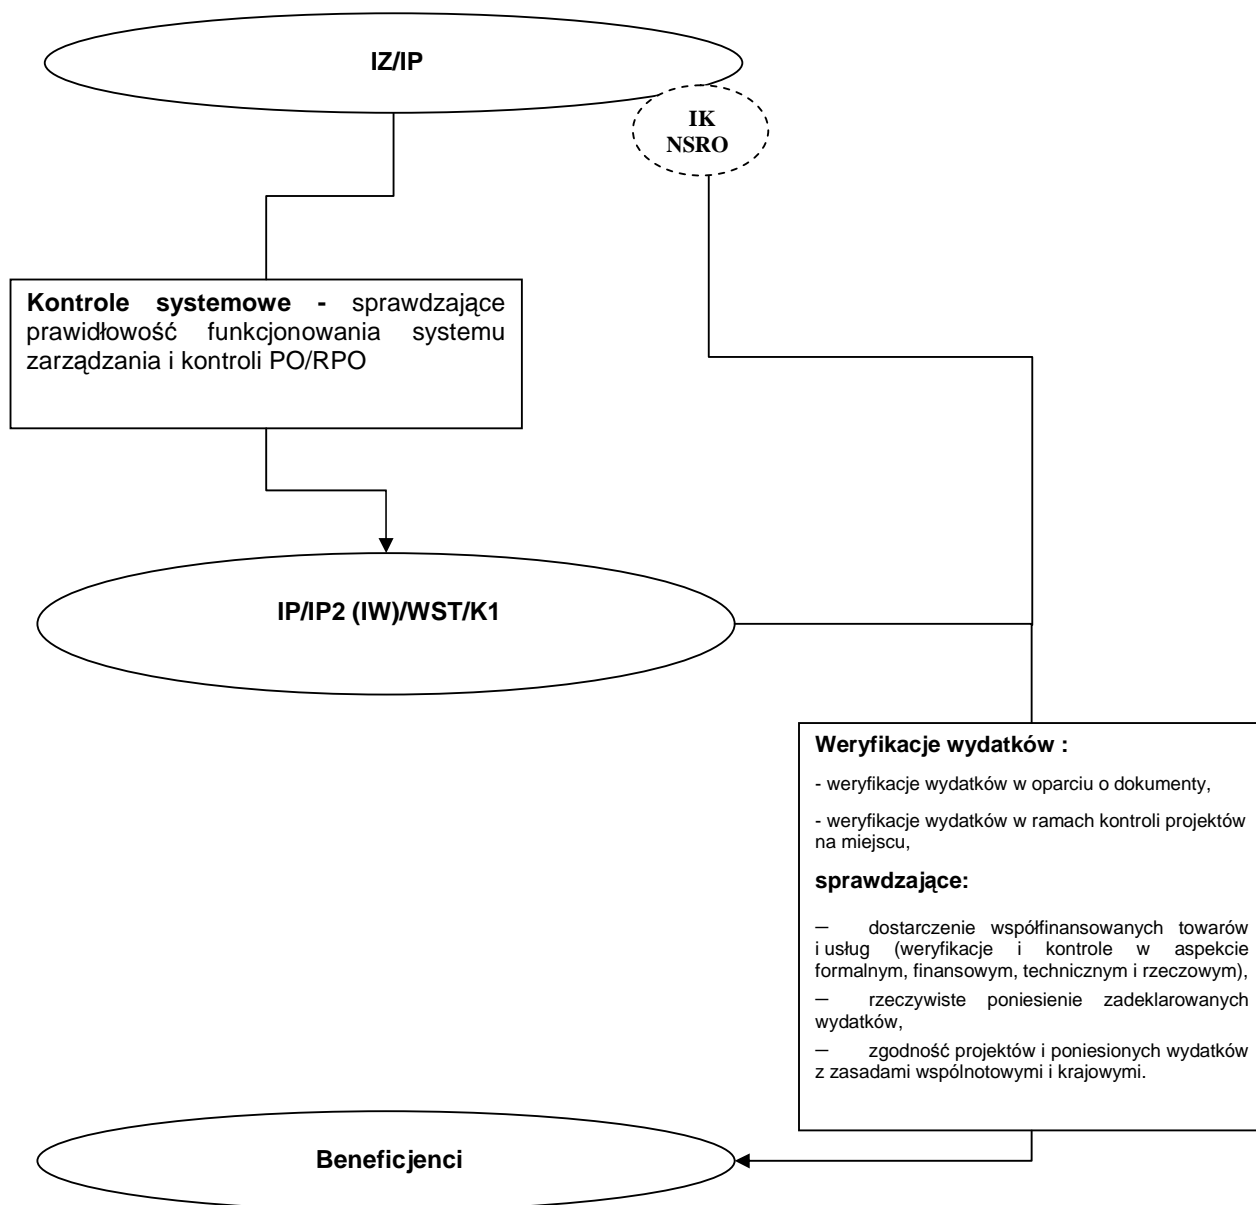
IZ/IP

IK NSRO

**Kontrole systemowe -** sprawdzające prawidłowość funkcjonowania systemu zarządzania i kontroli PO/RPO

IP/IP2 (IW)/WST/K1

**Weryfikacje wydatków :**

- weryfikacje wydatków w oparciu o dokumenty,

- weryfikacje wydatków w ramach kontroli projektów na miejscu,

**sprawdzające:**

– dostarczenie współfinansowanych towarów i usług (weryfikacje i kontrole w aspekcie formalnym, finansowym, technicznym i rzeczowym),

– rzeczywiste poniesienie zadeklarowanych wydatków,

– zgodność projektów i poniesionych wydatków z zasadami wspólnotowymi i krajowymi.

Beneficjenci